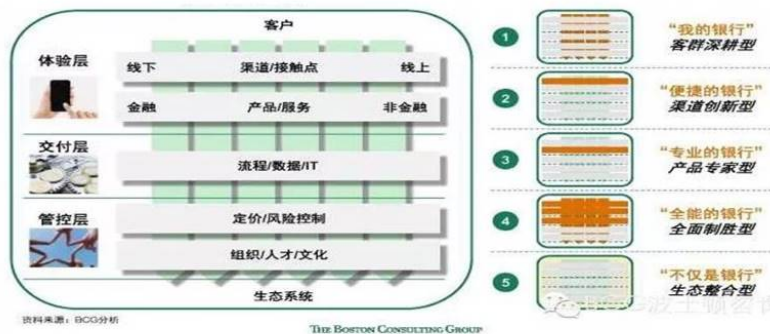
客户

体验层

线下
渠道/接触点
线上

金融
产品/服务
非金融

交付层

流程/数据/IT

管控层

定价/风险控制

组织/人才/文化

生态系统

资料来源：BCG分析

THE BOSTON CONSULTING GROUP

1
"我的银行"
客群深耕型

2
"便捷的银行"
渠道创新型

3
"专业的银行"
产品专家型

4
"全能的银行"
全面制胜型

5
"不仅是银行"
生态整合型

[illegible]波士顿咨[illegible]